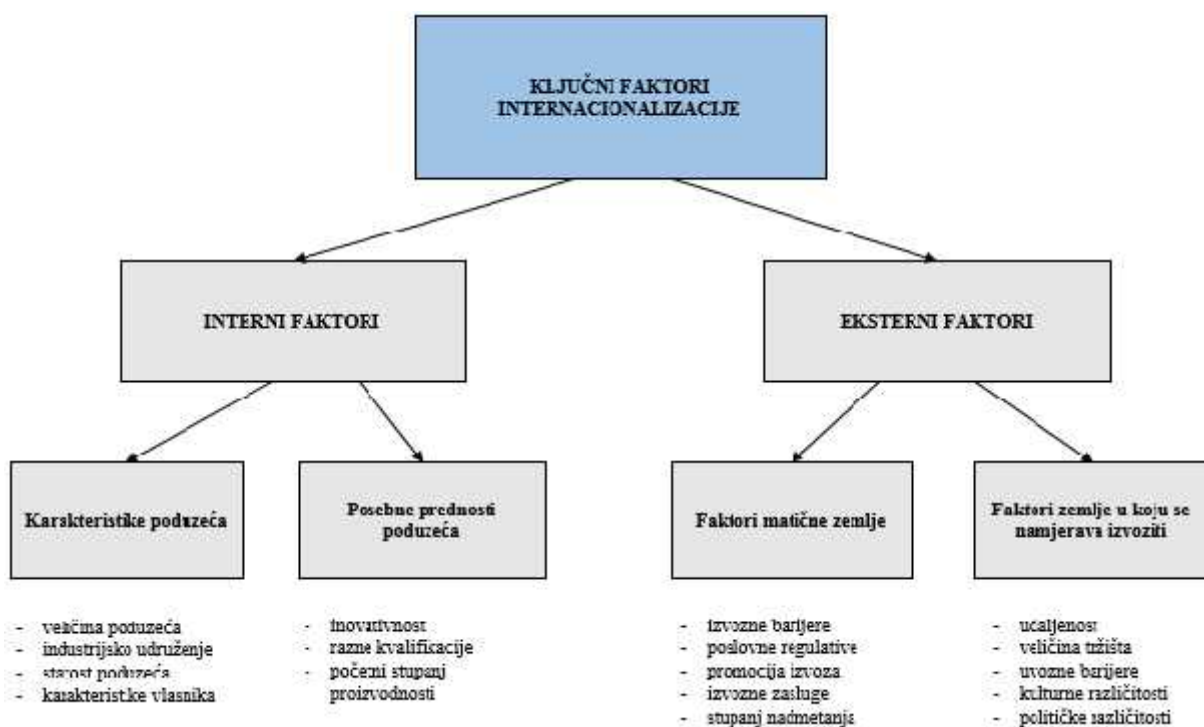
KLJUČNI FAKTORI INTERNACIONALIZACIJE

INTERNI FAKTORI

EKSTERNI FAKTORI

Karakteristike poduzeća

Posebne prednosti poduzeća

Faktori matične zemlje

Faktori zemlje u koju se namjerava izvoziti

- veličina poduzeća
- industrijsko udruženje
- starost poduzeća
- karakteristike vlasnika

- inovativnost
- razne kvalifikacije
- početni stupanj proizvodnosti

- izvozne barijere
- poslovne regulative
- promocija izvoza
- izvozne zasluge
- stupanj nadmetanja

- udaljenost
- veličina tržišta
- uvozne barijere
- kulturne različitosti
- političke različitosti